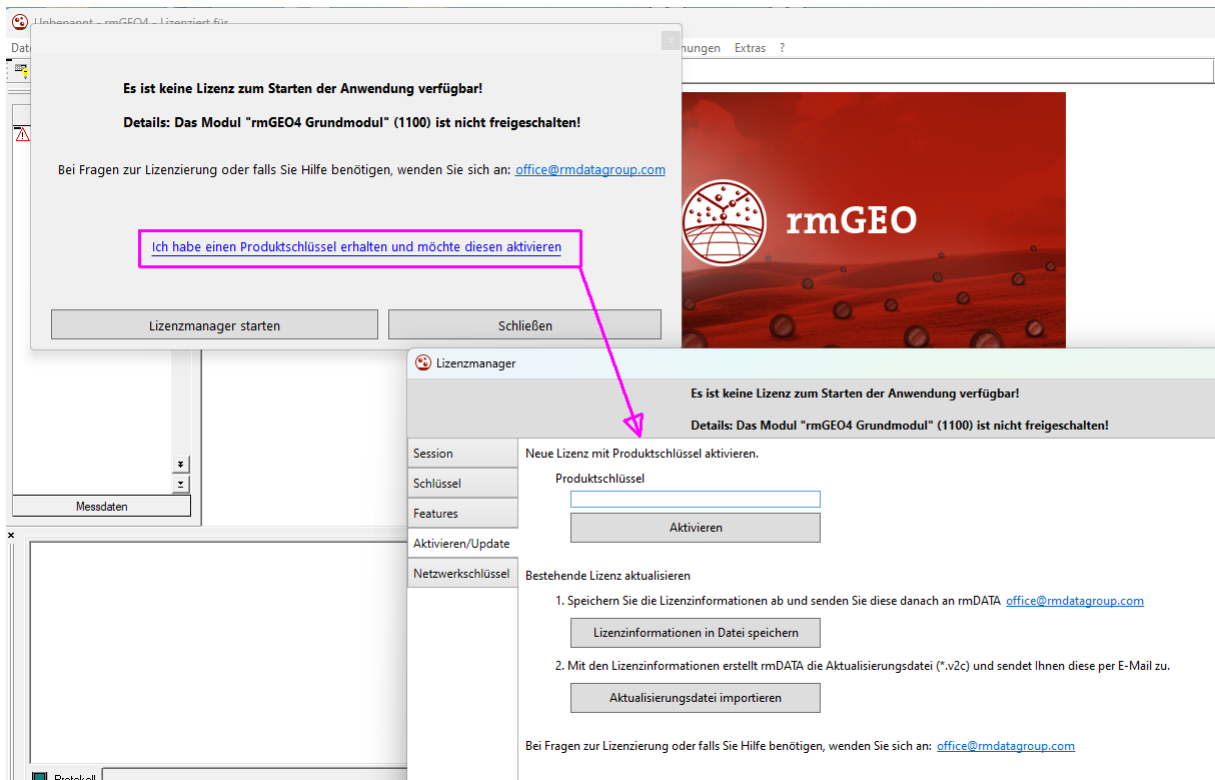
Unbenannt - rmGEO4 - Lizenziert für

Dat

hungen Extras ?

Es ist keine Lizenz zum Starten der Anwendung verfügbar!

Details: Das Modul "rmGEO4 Grundmodul" (1100) ist nicht freigeschalten!

Bei Fragen zur Lizenzierung oder falls Sie Hilfe benötigen, wenden Sie sich an: office@rmdatagroup.com

Ich habe einen Produktschlüssel erhalten und möchte diesen aktivieren

Lizenzmanager starten

Schließen

rmGEO

Messdaten

Protokoll

Lizenzmanager

Es ist keine Lizenz zum Starten der Anwendung verfügbar!

Details: Das Modul "rmGEO4 Grundmodul" (1100) ist nicht freigeschalten!

Session

Schlüssel

Features

Aktivieren/Update

Netzwerkschlüssel

Neue Lizenz mit Produktschlüssel aktivieren.

Produktschlüssel

Aktivieren

Bestehende Lizenz aktualisieren

1. Speichern Sie die Lizenzinformationen ab und senden Sie diese danach an rmDATA office@rmdatagroup.com

Lizenzinformationen in Datei speichern

2. Mit den Lizenzinformationen erstellt rmDATA die Aktualisierungsdatei (*.v2c) und sendet Ihnen diese per E-Mail zu.

Aktualisierungsdatei importieren

Bei Fragen zur Lizenzierung oder falls Sie Hilfe benötigen, wenden Sie sich an: office@rmdatagroup.com